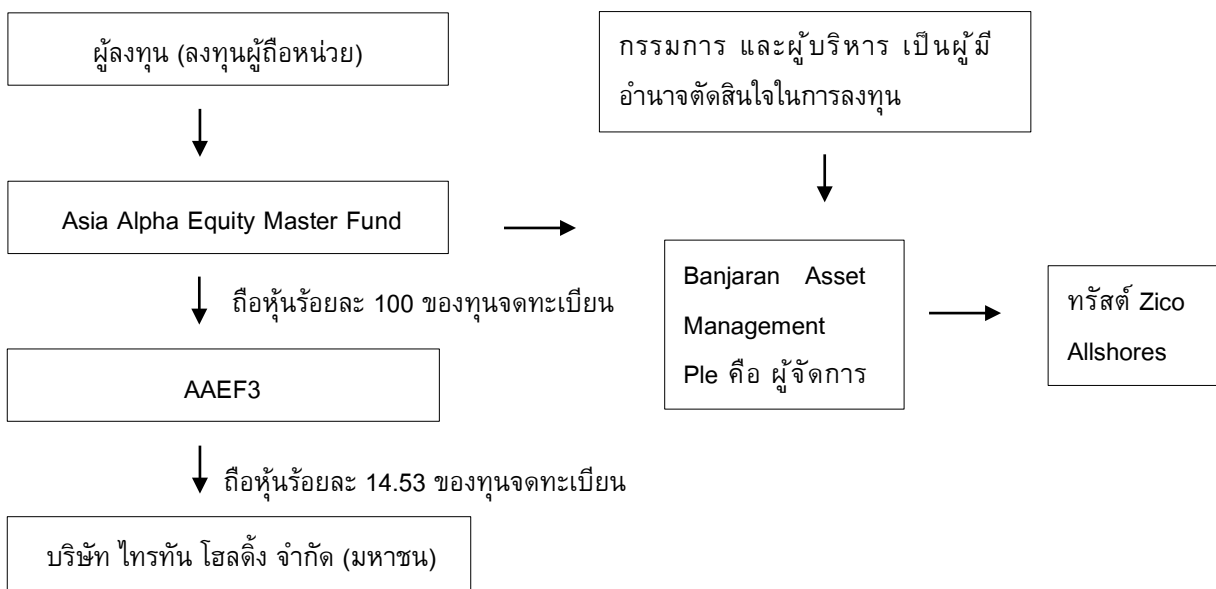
ผู้ลงทุน (ลงทุนผู้ถือหน่วย)

Asia Alpha Equity Master Fund

ถือหุ้นร้อยละ 100 ของทุนจดทะเบียน

AAEF3

ถือหุ้นร้อยละ 14.53 ของทุนจดทะเบียน

บริษัท ไทรทัน โฮลดิ้ง จำกัด (มหาชน)

กรรมการ และผู้บริหาร เป็นผู้มีอำนาจตัดสินใจในการลงทุน

Banjaran Asset Management Ple คือ ผู้จัดการ

ทรัสต์ Zico Allshores